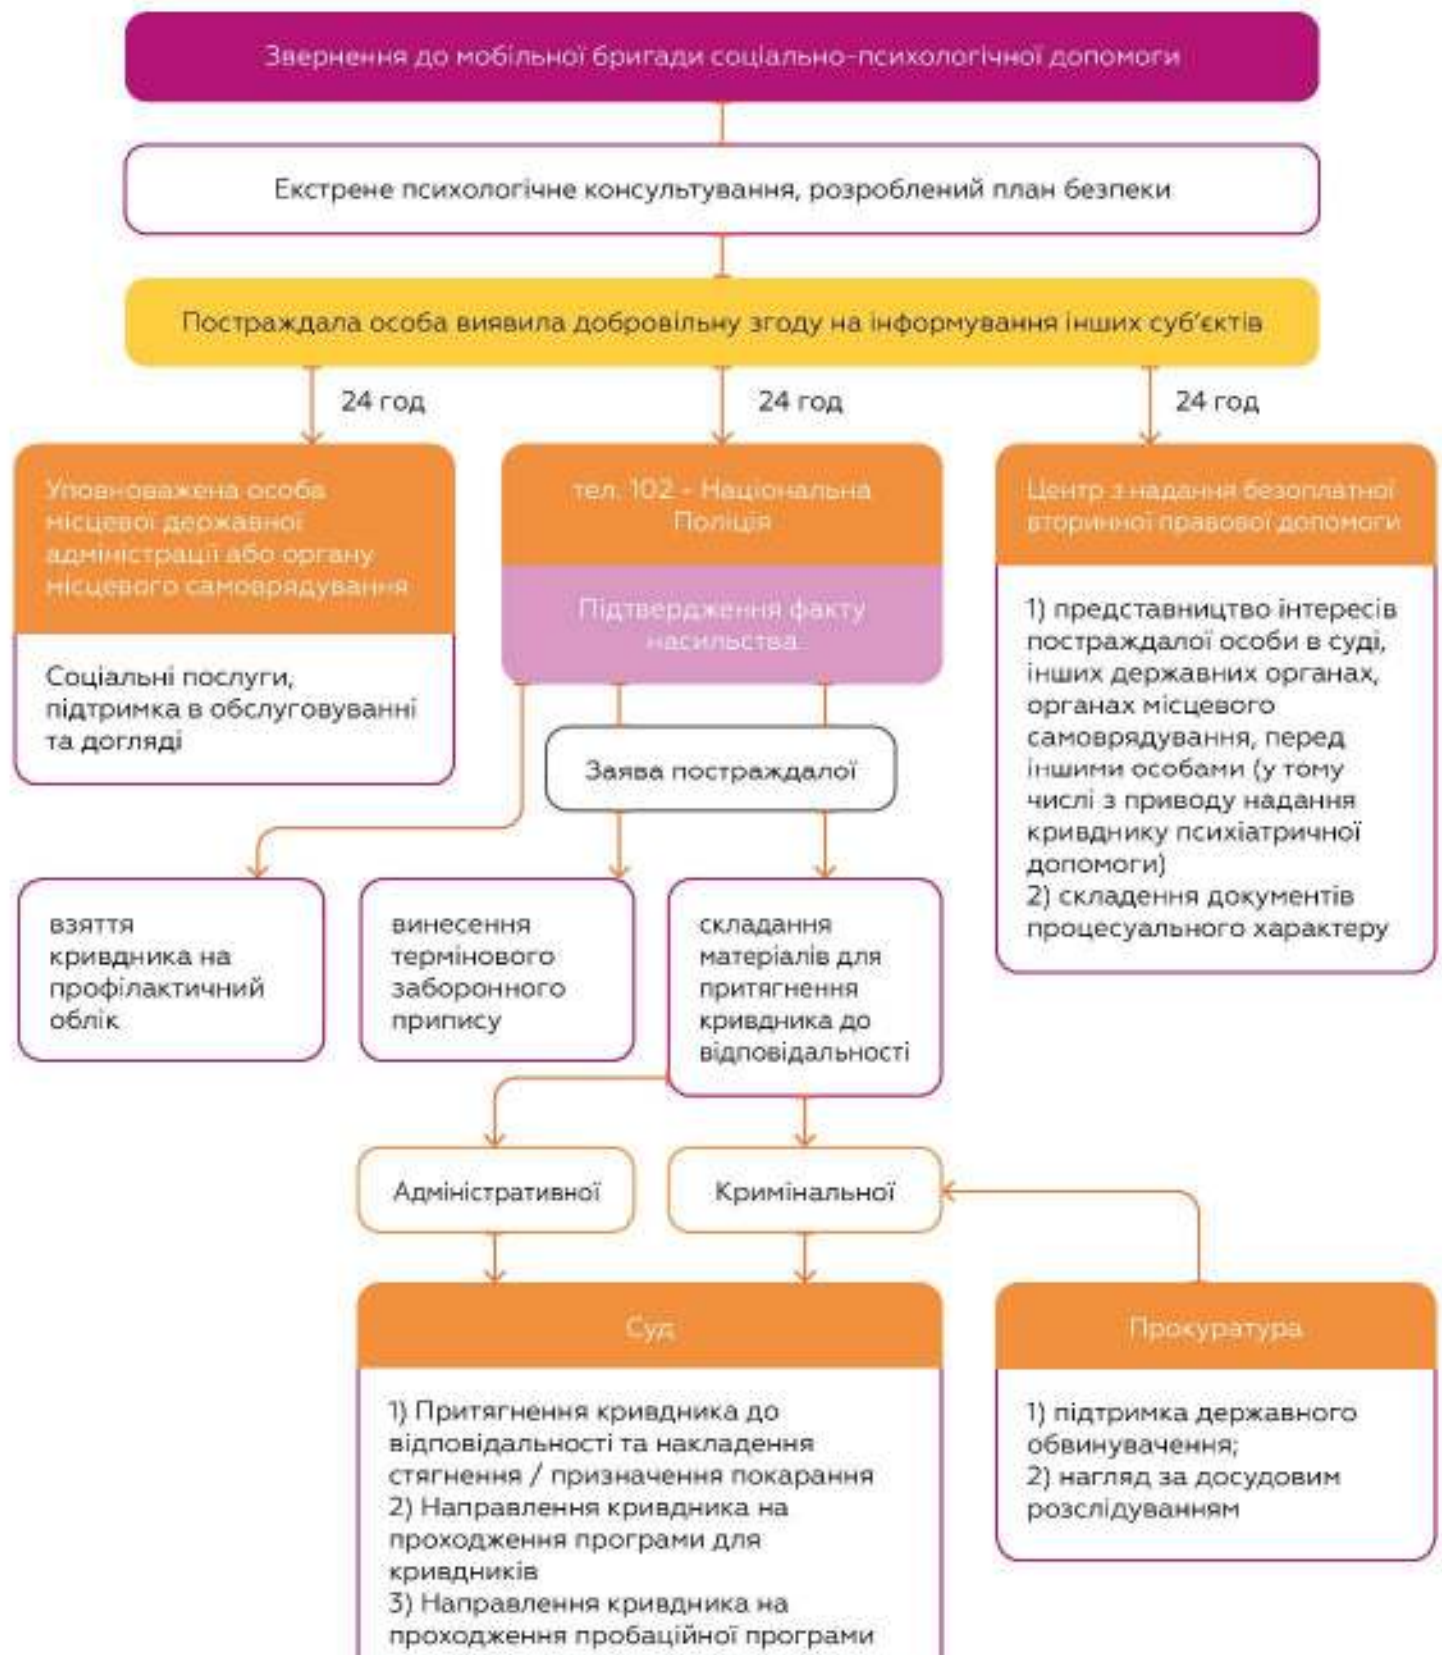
Звернення до мобільної бригади соціально-психологічної допомоги

Екстрене психологічне консультування, розроблений план безпеки

Постраждала особа виявила добровільну згоду на інформування інших суб'єктів

24 год

24 год

24 год

Уповноважена особа місцевої державної адміністрації або органу місцевого самоврядування

Соціальні послуги, підтримка в обслуговуванні та догляді

тел. 102 - Національна Поліція

Підтвердження факту насильства

Заява постраждалої

Центр з надання безоплатної вторинної правової допомоги

1) представництво інтересів постраждалої особи в суді, інших державних органах, органах місцевого самоврядування, перед іншими особами (у тому числі з приводу надання кривднику психіатричної допомоги)
2) складення документів процесуального характеру

взяття кривдника на профілактичний облік

винесення термінового заборонного припису

складання матеріалів для притягнення кривдника до відповідальності

Адміністративної

Кримінальної

Суд

1) Притягнення кривдника до відповідальності та накладення стягнення / призначення покарання
2) Направлення кривдника на проходження програми для кривдників
3) Направлення кривдника на проходження пробаційної програми

Прокуратура

1) підтримка державного обвинувачення;
2) нагляд за досудовим розслідуванням